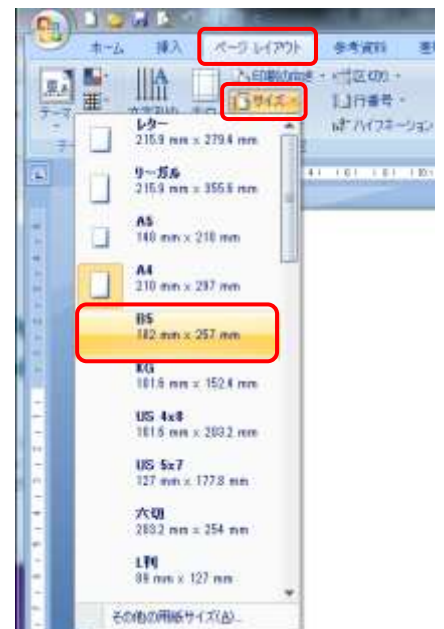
ホーム 挿入 ページレイアウト 参考資料

テーマ 文字列の 印刷の向き 区切り サイズ 行番号 ハイフネーション

レター
215.9 mm x 279.4 mm

リーガル
215.9 mm x 355.6 mm

A5
148 mm x 210 mm

A4
210 mm x 297 mm

B5
182 mm x 257 mm

KG
101.6 mm x 152.4 mm

US 4x8
101.6 mm x 203.2 mm

US 5x7
127 mm x 177.8 mm

六切
203.2 mm x 254 mm

L判
89 mm x 127 mm

その他の用紙サイズ(A)...